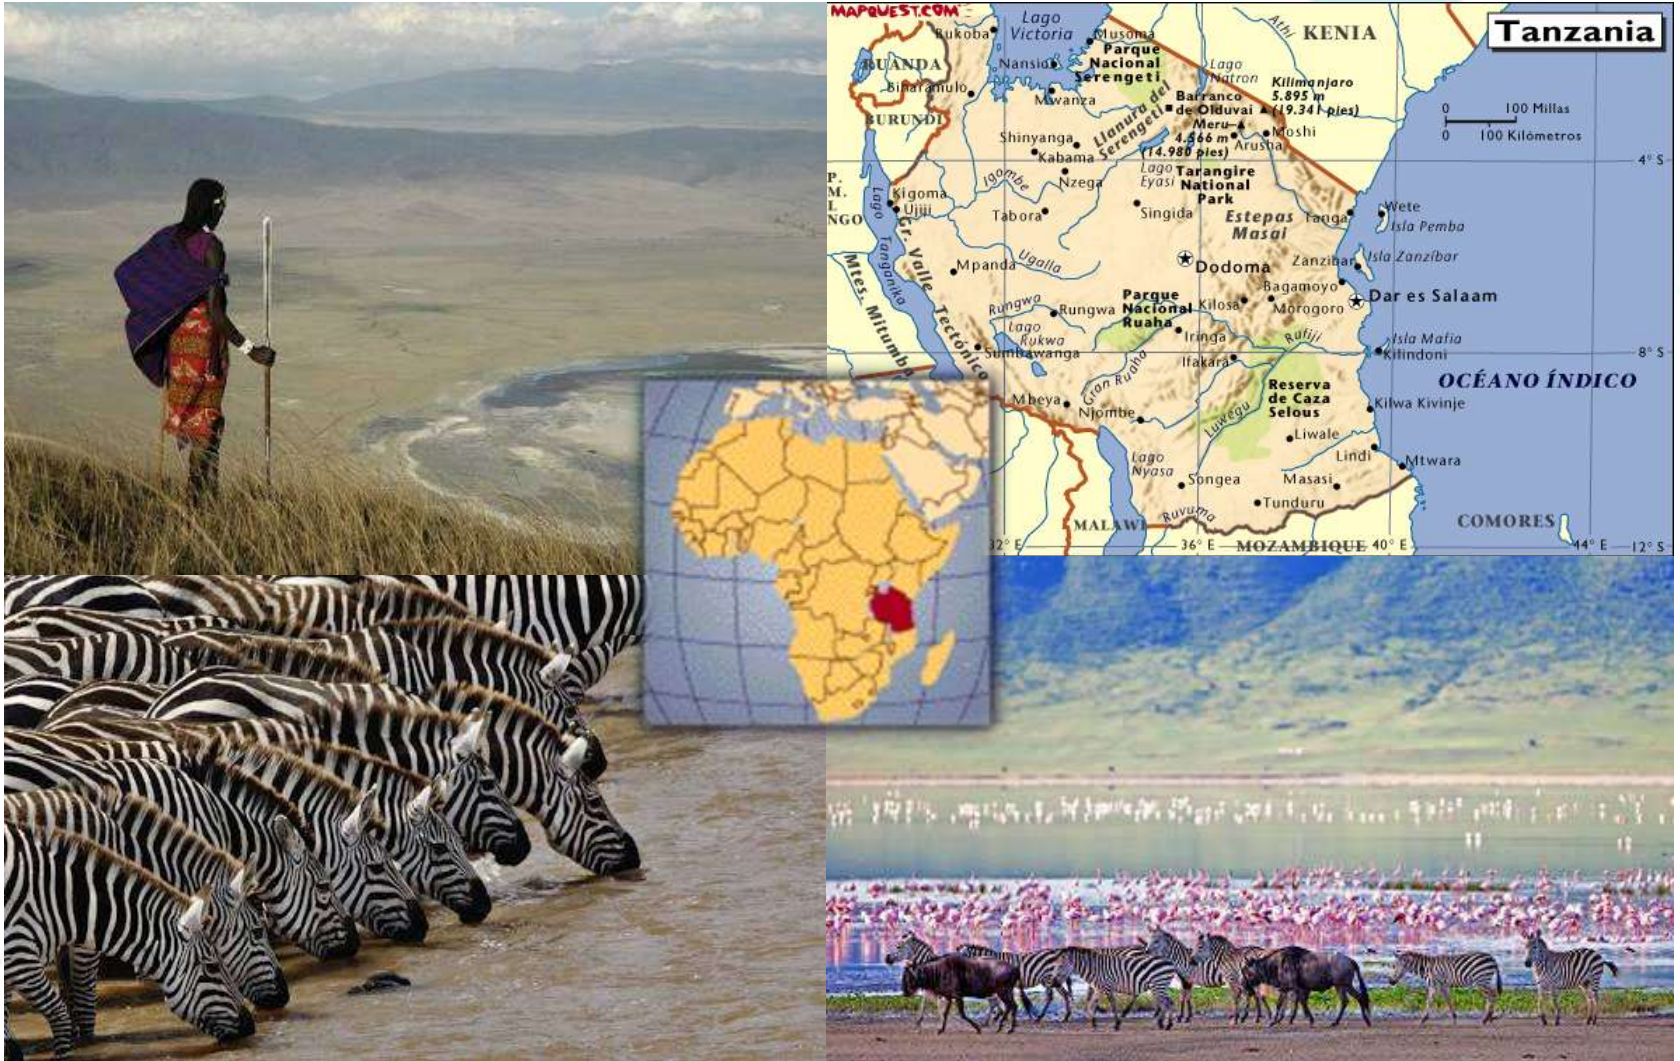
MAPQUEST.COM

Tanzania

Lago Victoria
Bukoba
Musoma
Parque Nacional Serengeti
Athi
KENIA
RUANDA
Nansio
Lago Natron
Kilimanjaro 5.895 m (19.341 pies)
Biharamulo
Mwanza
Barranco de Olduvai
Meru 4.566 m (14.980 pies)
BURUNDI
Shinyanga
Llanura del Serengeti
Moshi
Arusha
Kabama
Nzega
Lago Eyasi
Tarangire National Park
Igombe
Kigoma
Ujiji
Tabora
Singida
Estepas Masai
Tanga
Wete
Isla Pemba
Lago Tanganika
Gr. Valle Tectónico
Mpanda
Ugalla
Dodoma
Zanzíbar
Isla Zanzíbar
Bagamoyo
Dar es Salaam
Rungwa
Rungwa
Parque Nacional Ruaha
Kilosa
Morogoro
Mtes. Mitumba
Lago Rukwa
Iringa
Rufiji
Isla Mafia
Kilindoni
Sumbawanga
Gran Ruaha
Ifakara
OCÉANO ÍNDICO
Mbeya
Njombe
Reserva de Caza Selous
Kilwa Kivinje
Luwegu
Liwale
Lago Nyasa
Lindi
Mtwara
Songea
Masasi
MALAWI
Ruvuma
Tunduru
COMORES
MOZAMBIQUE
P. M. L. NGO
32° E
36° E
40° E
44° E
4° S
8° S
12° S
0 100 Millas
0 100 Kilómetros